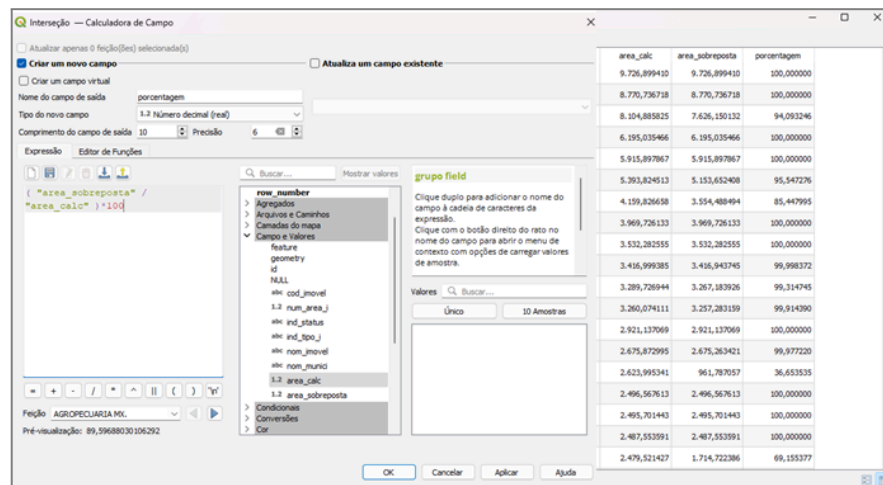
Interseção — Calculadora de Campo

Atualizar apenas 0 feição(ões) selecionada(s)

Criar um novo campo

Atualiza um campo existente

Criar um campo virtual

Nome do campo de saída porcentagem

Tipo do novo campo 1.2 Número decimal (real)

Comprimento do campo de saída 10 Precisão 6

Expressão Editor de Funções

( "area_sobreposta" / "area_calc" )*100

= + - / * ^ || ( ) '\n'

Feição AGROPECUARIA MX.

Pré-visualização: 89,59688030106292

Buscar... Mostrar valores

row_number
Agregados
Arquivos e Caminhos
Camadas do mapa
Campo e Valores
feature
geometry
id
NULL
abc cod_imovel
1.2 num_area_i
abc ind_status
abc ind_tipo_i
abc nom_imovel
abc nom_munici
1.2 area_calc
1.2 area_sobreposta
Condicionais
Conversões
Cor

grupo field

Clique duplo para adicionar o nome do campo à cadeia de caracteres da expressão.
Clique com o botão direito do rato no nome do campo para abrir o menu de contexto com opções de carregar valores de amostra.

Valores Buscar...

Único 10 Amostras

OK Cancelar Aplicar Ajuda

| area_calc | area_sobreposta | porcentagem |
|---|---|---|
| 9.726,899410 | 9.726,899410 | 100,000000 |
| 8.770,736718 | 8.770,736718 | 100,000000 |
| 8.104,885825 | 7.626,150132 | 94,093246 |
| 6.195,035466 | 6.195,035466 | 100,000000 |
| 5.915,897867 | 5.915,897867 | 100,000000 |
| 5.393,824513 | 5.153,652408 | 95,547276 |
| 4.159,826658 | 3.554,488494 | 85,447995 |
| 3.969,726133 | 3.969,726133 | 100,000000 |
| 3.532,282555 | 3.532,282555 | 100,000000 |
| 3.416,999385 | 3.416,943745 | 99,998372 |
| 3.289,726944 | 3.267,183926 | 99,314745 |
| 3.260,074111 | 3.257,283159 | 99,914390 |
| 2.921,137069 | 2.921,137069 | 100,000000 |
| 2.675,872995 | 2.675,263421 | 99,977220 |
| 2.623,995341 | 961,787057 | 36,653535 |
| 2.496,567613 | 2.496,567613 | 100,000000 |
| 2.495,701443 | 2.495,701443 | 100,000000 |
| 2.487,553591 | 2.487,553591 | 100,000000 |
| 2.479,521427 | 1.714,722386 | 69,155377 |